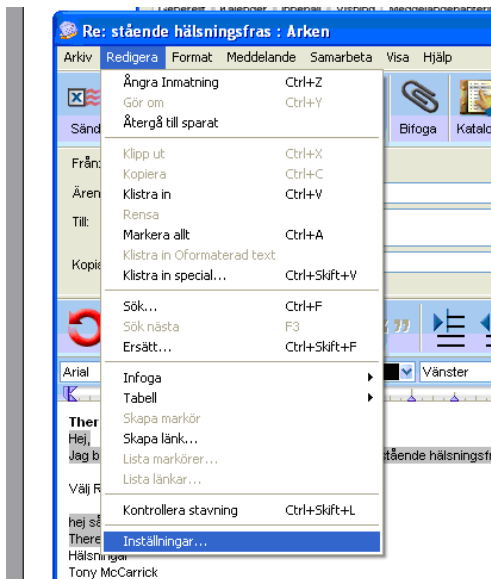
Re: stående hälsningsfras : Arken

Arkiv Redigera Format Meddelande Samarbeta Visa Hjälp

Ångra Inmatning Ctrl+Z
Gör om Ctrl+Y
Återgå till sparat

Klipp ut Ctrl+X
Kopiera Ctrl+C
Klistra in Ctrl+V
Rensa
Markera allt Ctrl+A
Klistra in Oformaterad text
Klistra in special... Ctrl+Skift+V

Sök... Ctrl+F
Sök nästa F3
Ersätt... Ctrl+Skift+F

Infoga
Tabell
Skapa markör
Skapa länk...
Lista markörer...
Lista länkar...

Kontrollera stavning Ctrl+Skift+L

Inställningar...

Sänd
Bifoga
Katalo
Från
Ären
Till:
Kopia
Arial
Vänster
Ther
Hej,
Jag b
stående hälsningsfr
Välj R
hej så
There
Hälsningar
Tony McCarrick